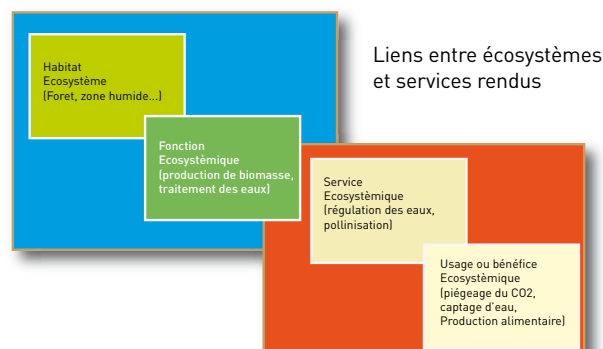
Liens entre écosystèmes et services rendus

Habitat
Ecosystème
(Foret, zone humide...)

Fonction
Ecosystèmique
(production de biomasse, traitement des eaux)

Service
Ecosystèmique
(régulation des eaux, pollinisation)

Usage ou bénéfice
Ecosystèmique
(piégeage du $CO_2$, captage d'eau, Production alimentaire)